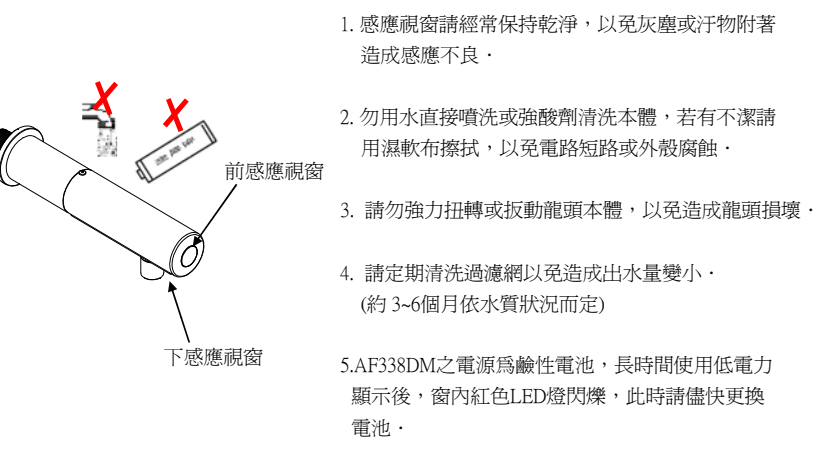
前感應視窗

下感應視窗

1. 感應視窗請經常保持乾淨，以免灰塵或汙物附著造成感應不良·

2. 勿用水直接噴洗或強酸劑清洗本體，若有不潔請用濕軟布擦拭，以免電路短路或外殼腐蝕·

3. 請勿強力扭轉或扳動龍頭本體，以免造成龍頭損壞·

4. 請定期清洗過濾網以免造成出水量變小·
(約 3~6個月依水質狀況而定)

5.AF338DM之電源為鹼性電池，長時間使用低電力顯示後，窗內紅色LED燈閃爍，此時請儘快更換電池·